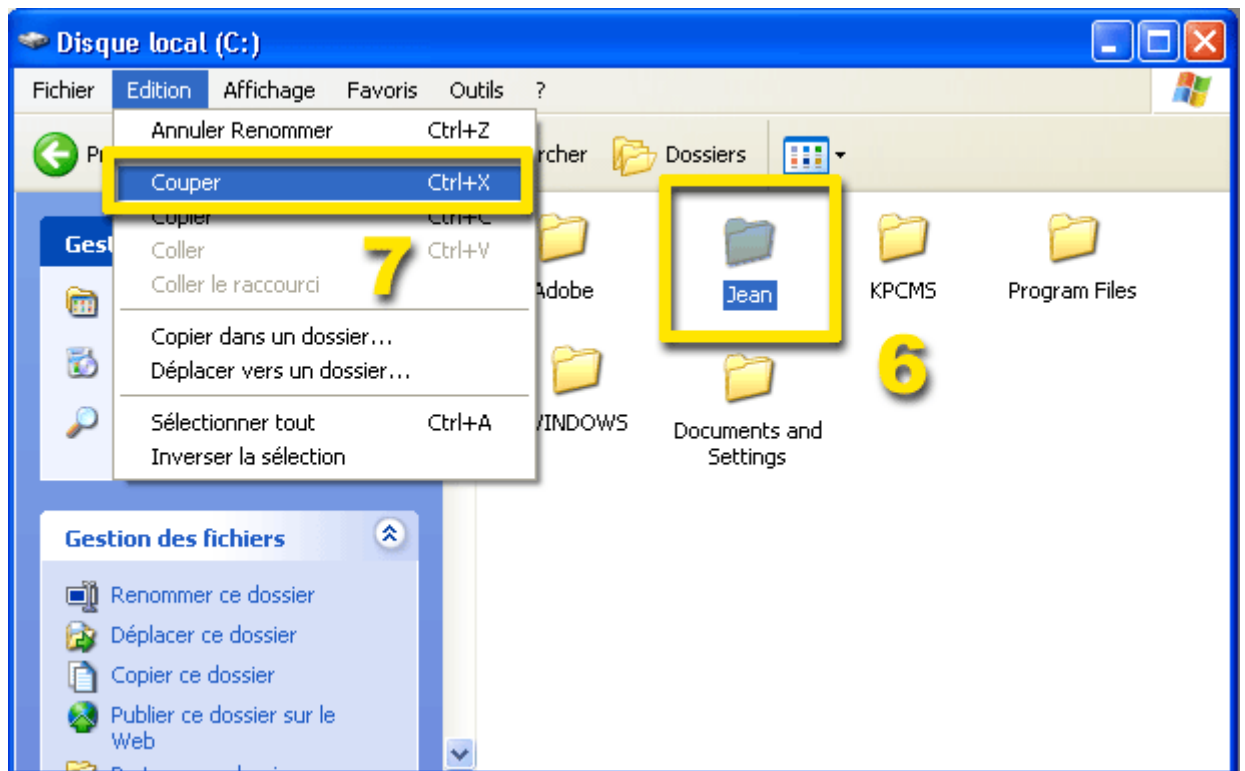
Disque local (C:)

Fichier Edition Affichage Favoris Outils ?

Annuler Renommer Ctrl+Z
Couper Ctrl+X
Copier Ctrl+C
Coller Ctrl+V
Coller le raccourci
Copier dans un dossier...
Déplacer vers un dossier...
Sélectionner tout Ctrl+A
Inverser la sélection

7

Pr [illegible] rcher Dossiers

Gest

Adobe
Jean
KPCMS
Program Files
VINDOWS
Documents and Settings

6

Gestion des fichiers
Renommer ce dossier
Déplacer ce dossier
Copier ce dossier
Publier ce dossier sur le Web
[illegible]